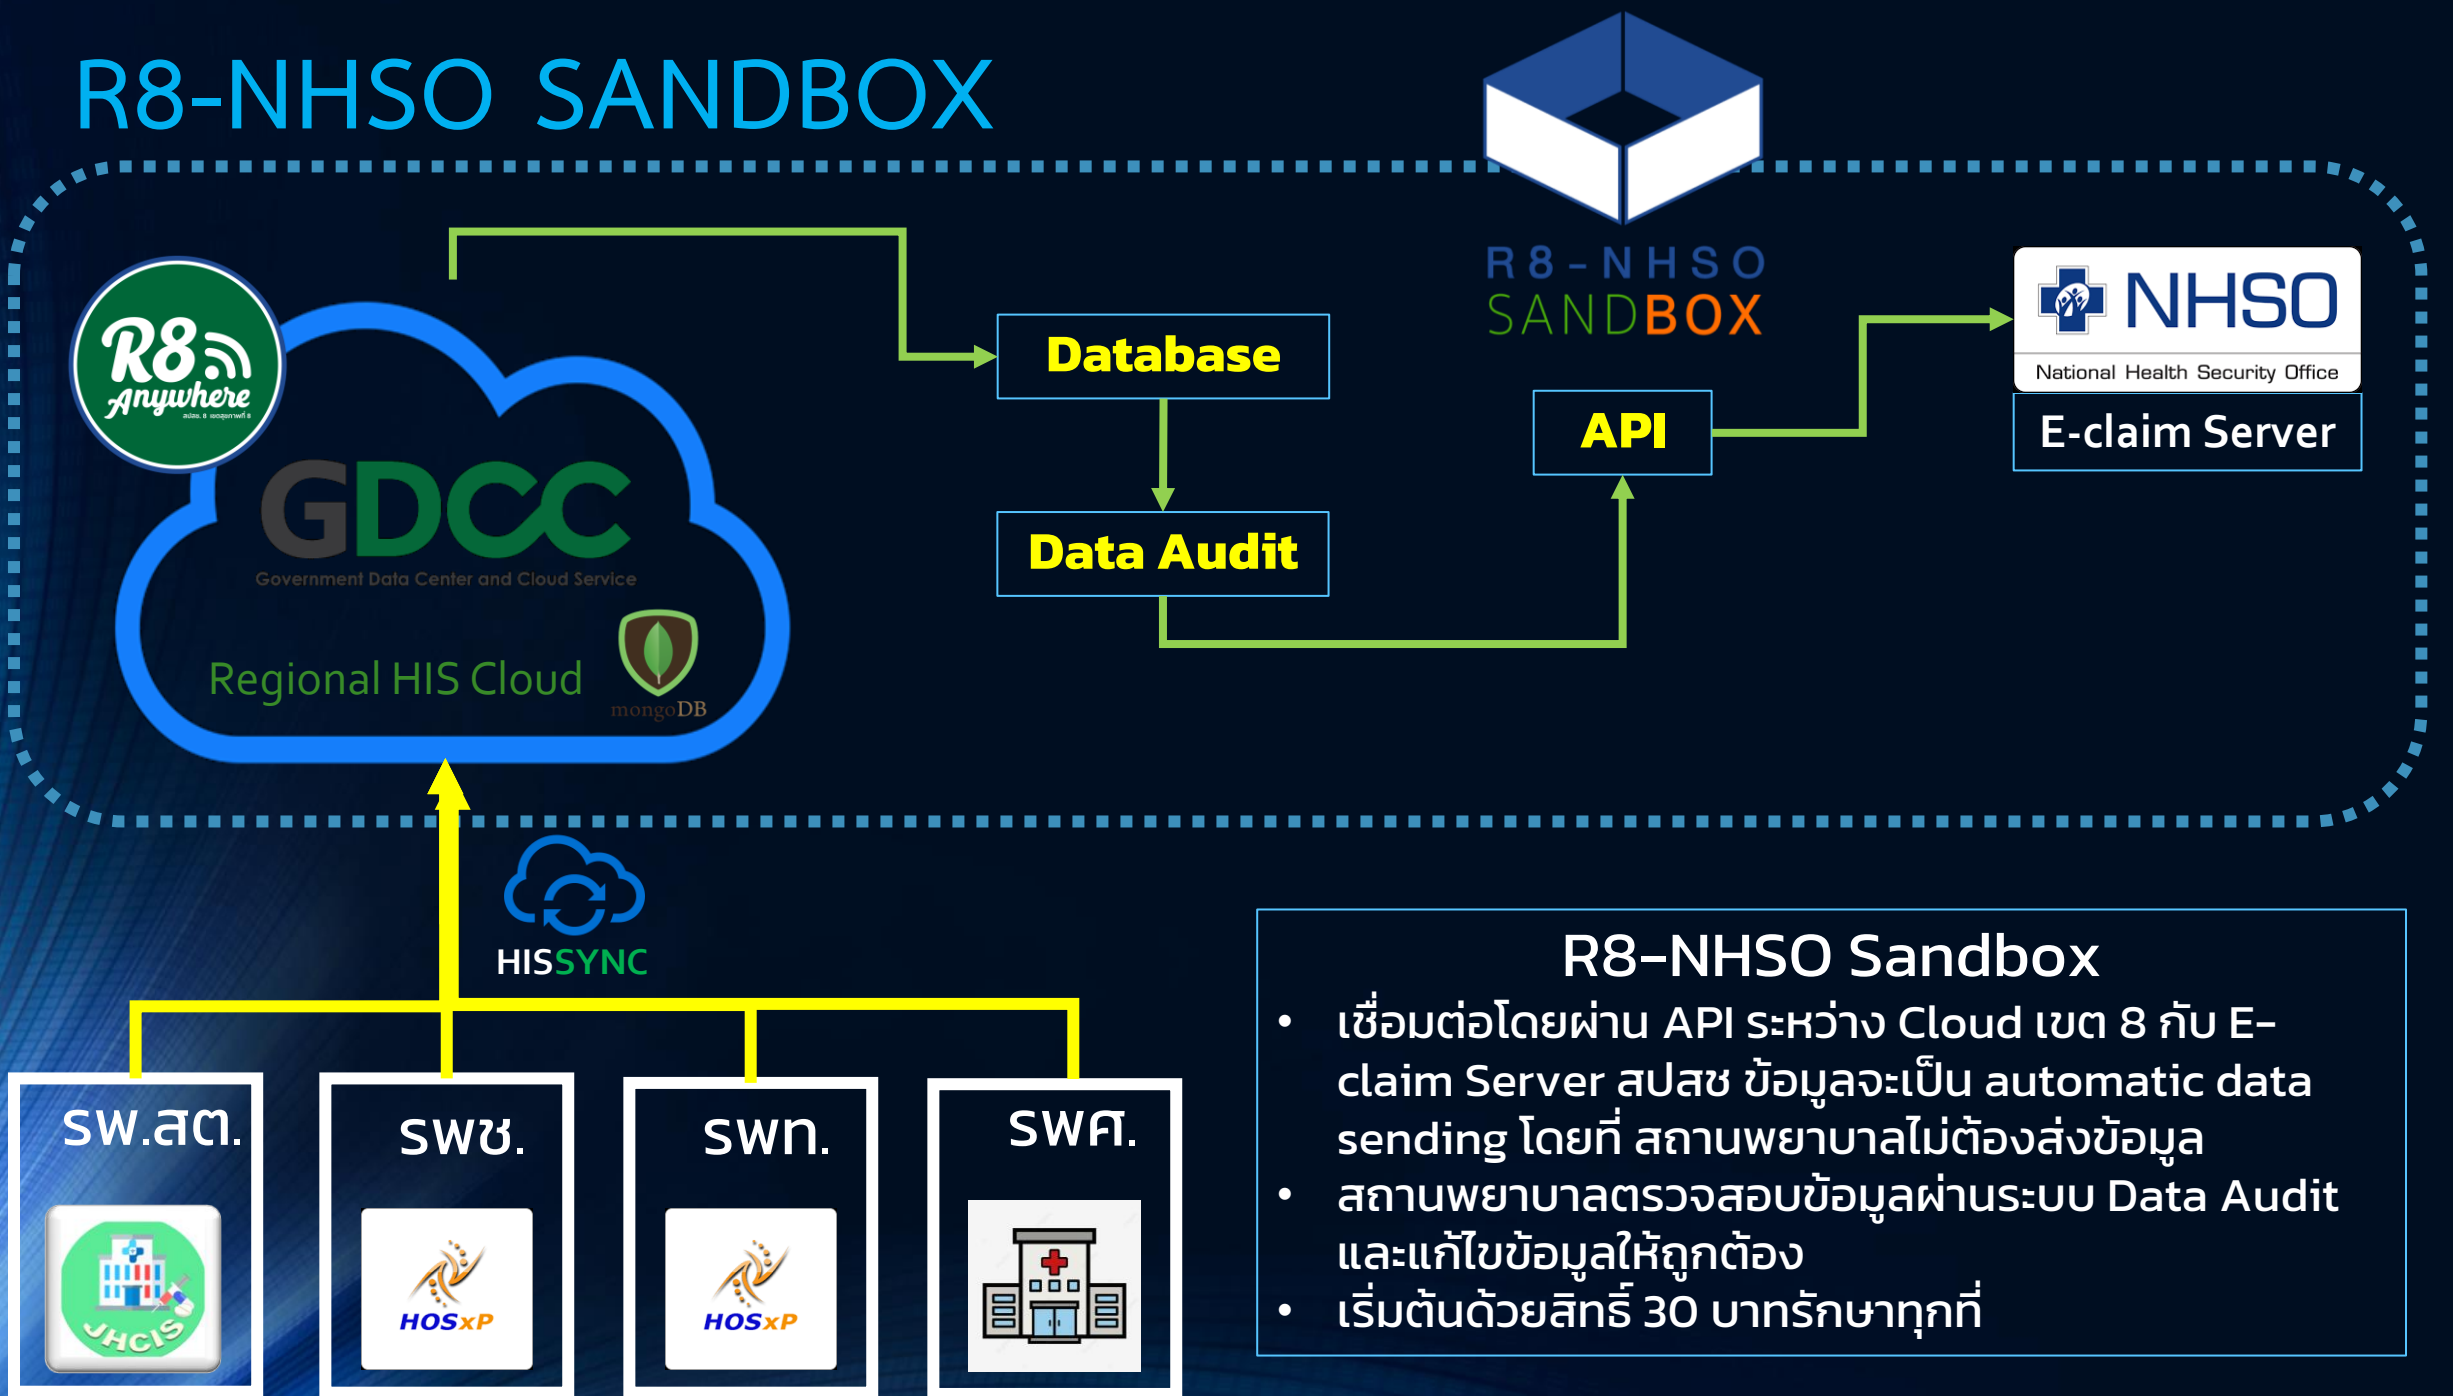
R8-NHSO SANDBOX

R8 Anywhere

GDCC

Government Data Center and Cloud Service

Regional HIS Cloud

mongoDB

Database

Data Audit

R8-NHSO SANDBOX

API

NHSO

National Health Security Office

E-claim Server

HISSYNC

รพ.สต.

JHCIS

รพช.

HOSxP

รพท.

HOSxP

รพศ.

R8-NHSO Sandbox

- เชื่อมต่อโดยผ่าน API ระหว่าง Cloud เขต 8 กับ E-claim Server สปสช ข้อมูลจะเป็น automatic data sending โดยที่ สถานพยาบาลไม่ต้องส่งข้อมูล
- สถานพยาบาลตรวจสอบข้อมูลผ่านระบบ Data Audit และแก้ไขข้อมูลให้ถูกต้อง
- เริ่มต้นด้วยสิทธิ์ 30 บาทรักษาทุกที่